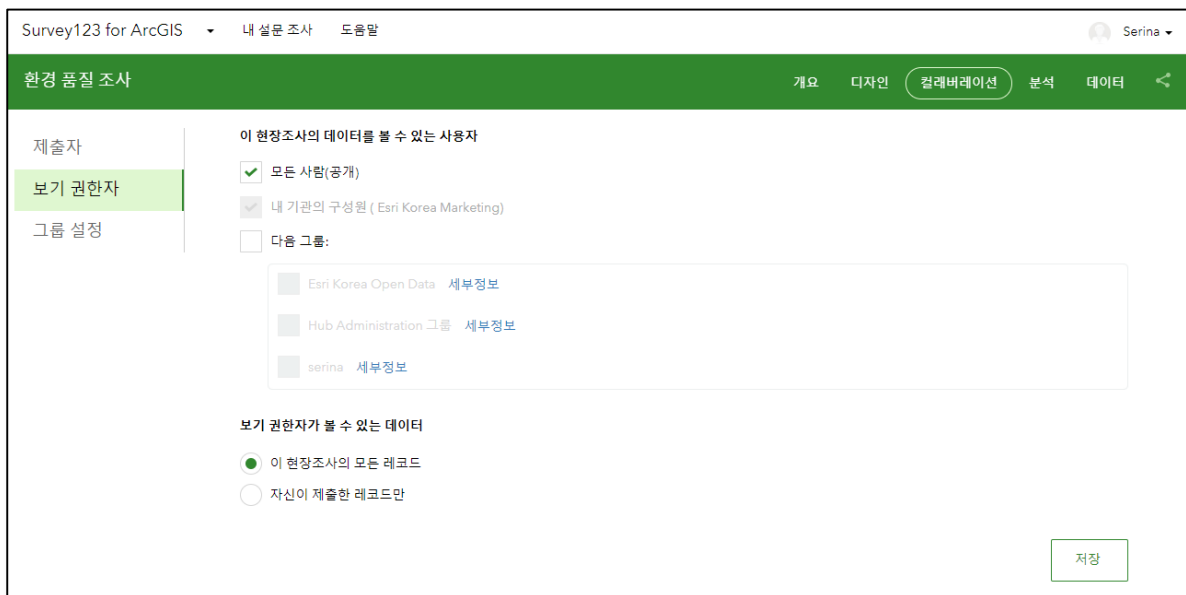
Survey123 for ArcGIS ▾ 내 설문 조사 도움말

Serina ▾

환경 품질 조사

개요 디자인 컬래버레이션 분석 데이터

제출자

보기 권한자

그룹 설정

이 현장조사의 데이터를 볼 수 있는 사용자

모든 사람(공개)

내 기관의 구성원 ( Esri Korea Marketing)

다음 그룹:

Esri Korea Open Data 세부정보

Hub Administration 그룹 세부정보

serina 세부정보

보기 권한자가 볼 수 있는 데이터

이 현장조사의 모든 레코드

자신이 제출한 레코드만

저장